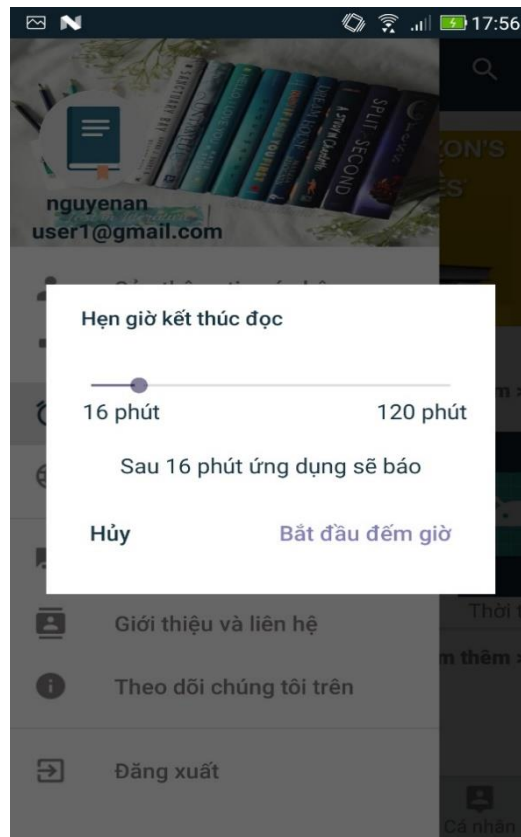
17:56

nguyenan
user1@gmail.com

Hẹn giờ kết thúc đọc

16 phút

120 phút

Sau 16 phút ứng dụng sẽ báo

Hủy

Bắt đầu đếm giờ

Giới thiệu và liên hệ

Theo dõi chúng tôi trên

Đăng xuất

Thời

m thêm

Cá nhân